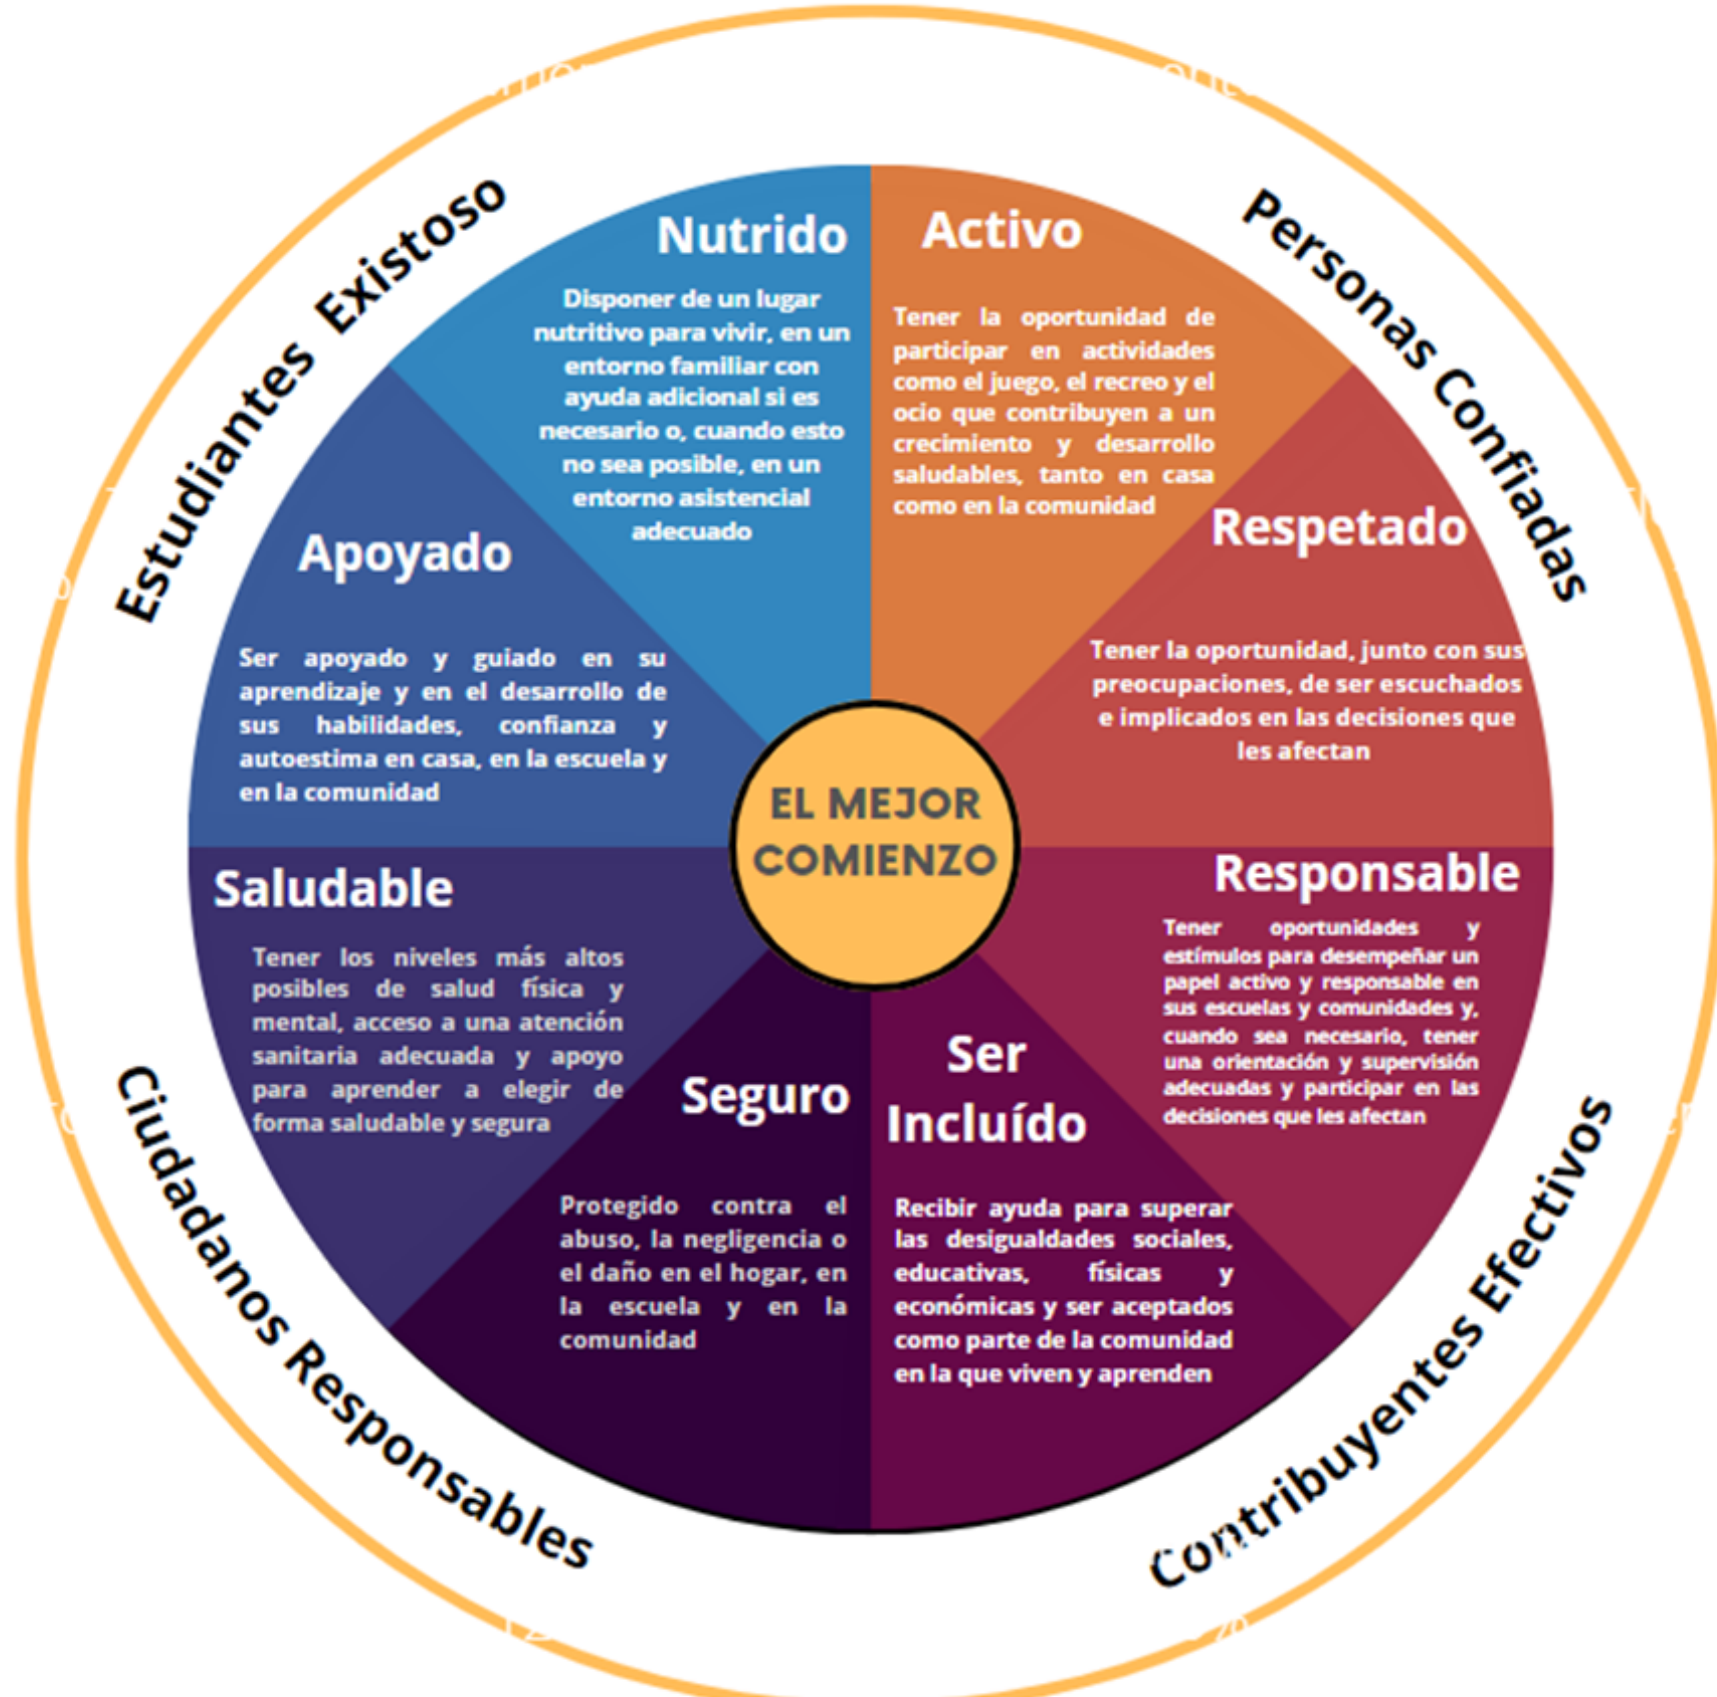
Estudiantes Existoso

Personas Confiadas

Nutrido

Disponer de un lugar nutritivo para vivir, en un entorno familiar con ayuda adicional si es necesario o, cuando esto no sea posible, en un entorno asistencial adecuado

Activo

Tener la oportunidad de participar en actividades como el juego, el recreo y el ocio que contribuyen a un crecimiento y desarrollo saludables, tanto en casa como en la comunidad

Respetado

Tener la oportunidad, junto con sus preocupaciones, de ser escuchados e implicados en las decisiones que les afectan

Apoyado

Ser apoyado y guiado en su aprendizaje y en el desarrollo de sus habilidades, confianza y autoestima en casa, en la escuela y en la comunidad

EL MEJOR COMIENZO

Saludable

Tener los niveles más altos posibles de salud física y mental, acceso a una atención sanitaria adecuada y apoyo para aprender a elegir de forma saludable y segura

Responsable

Tener oportunidades y estímulos para desempeñar un papel activo y responsable en sus escuelas y comunidades y, cuando sea necesario, tener una orientación y supervisión adecuadas y participar en las decisiones que les afectan

Seguro

Protegido contra el abuso, la negligencia o el daño en el hogar, en la escuela y en la comunidad

Ser Incluído

Recibir ayuda para superar las desigualdades sociales, educativas, físicas y económicas y ser aceptados como parte de la comunidad en la que viven y aprenden

Ciudadanos Responsables

Contribuyentes Efectivos